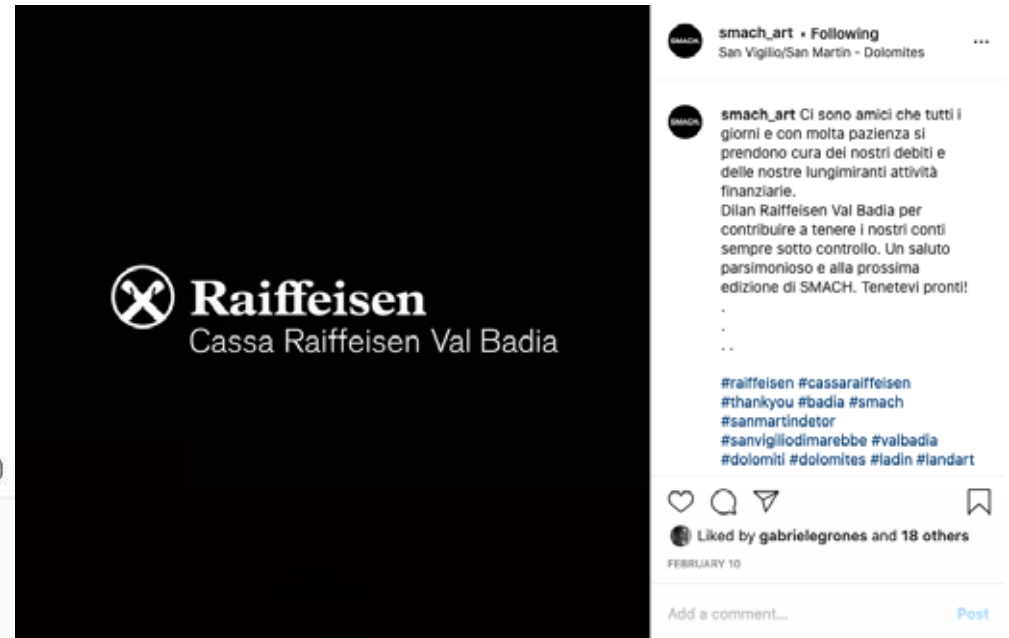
Raiffeisen
Cassa Raiffeisen Val Badia

SMACH.
smach_art • Following
San Vigilio/San Martin - Dolomites
...

SMACH.
smach_art Ci sono amici che tutti i giorni e con molta pazienza si prendono cura dei nostri debiti e delle nostre lungimiranti attività finanziarie.
Dilan Raiffeisen Val Badia per contribuire a tenere i nostri conti sempre sotto controllo. Un saluto parsimonioso e alla prossima edizione di SMACH. Tenetevi pronti!
.
.
. .

#raiffeisen #cassaraiffeisen #thankyou #badia #smach #sanmartindetor #sanvigiliodimarebbe #valbadia #dolomiti #dolomites #ladin #landart

Liked by gabrielegrones and 18 others
FEBRUARY 10

Add a comment...
Post